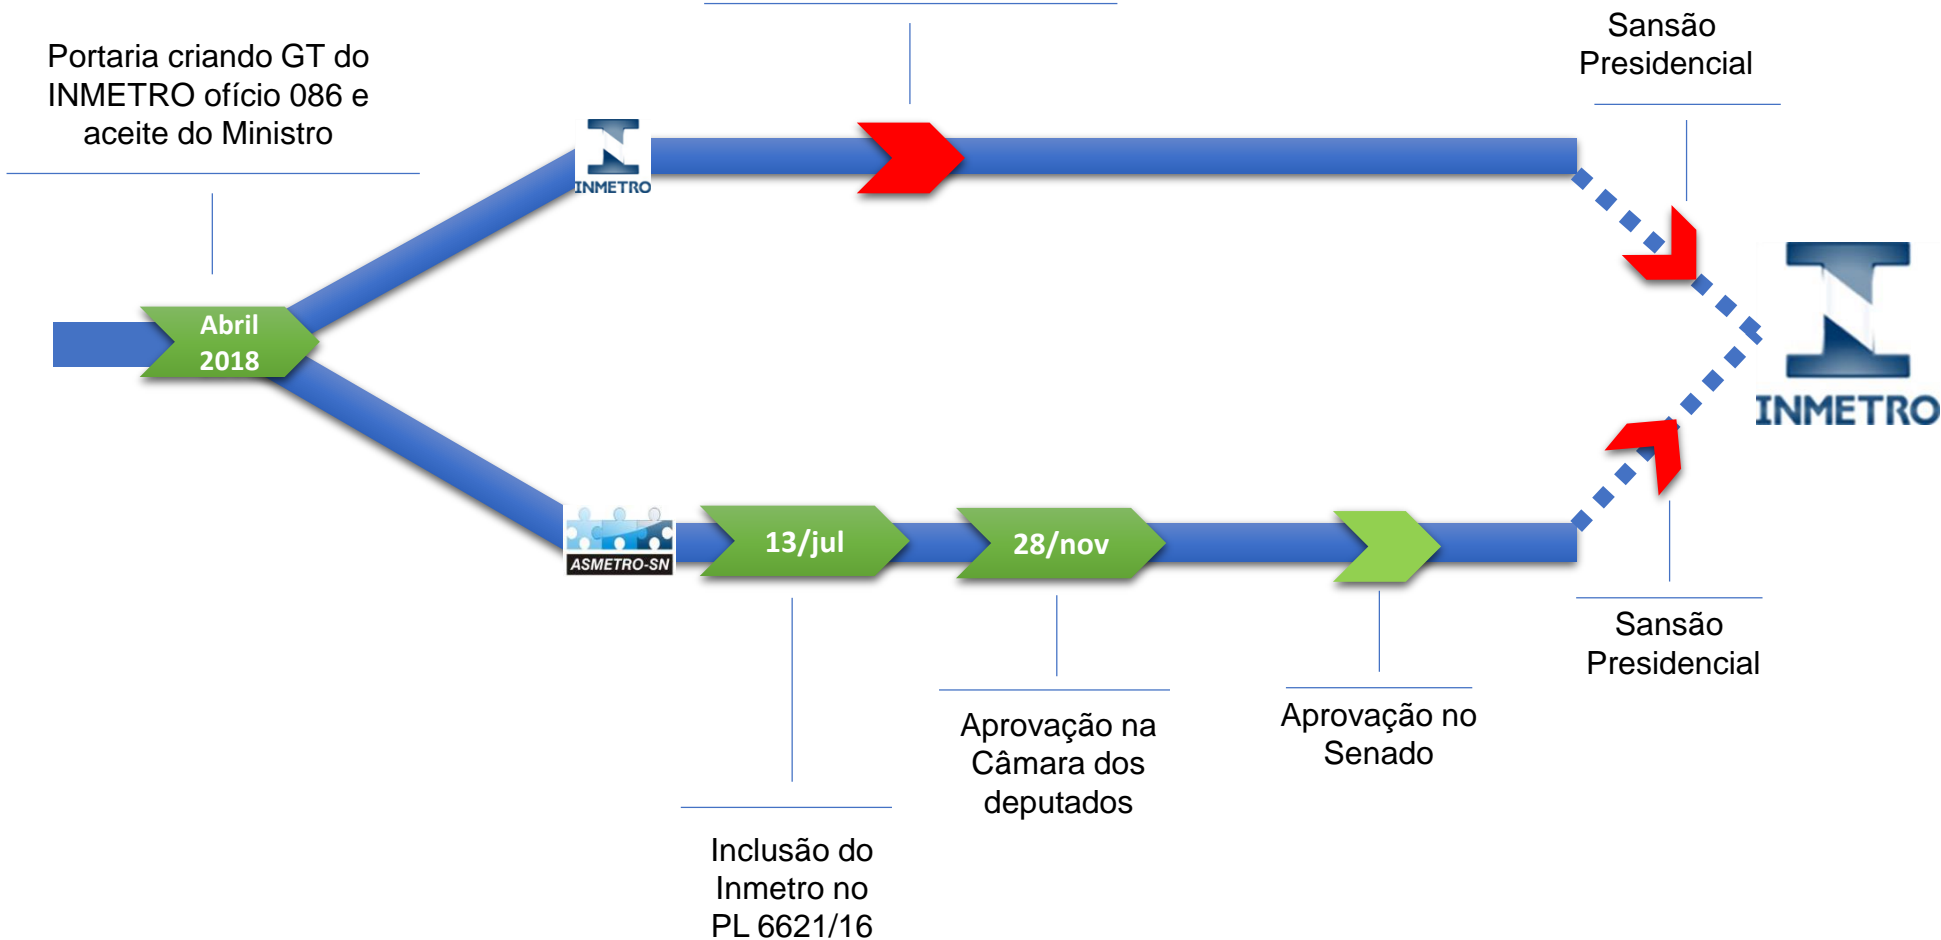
Portaria criando GT do INMETRO ofício 086 e aceite do Ministro

Sansão Presidencial

INMETRO

Abril 2018

INMETRO

ASMETRO-SN

13/jul

28/nov

Sansão Presidencial

Inclusão do Inmetro no PL 6621/16

Aprovação na Câmara dos deputados

Aprovação no Senado